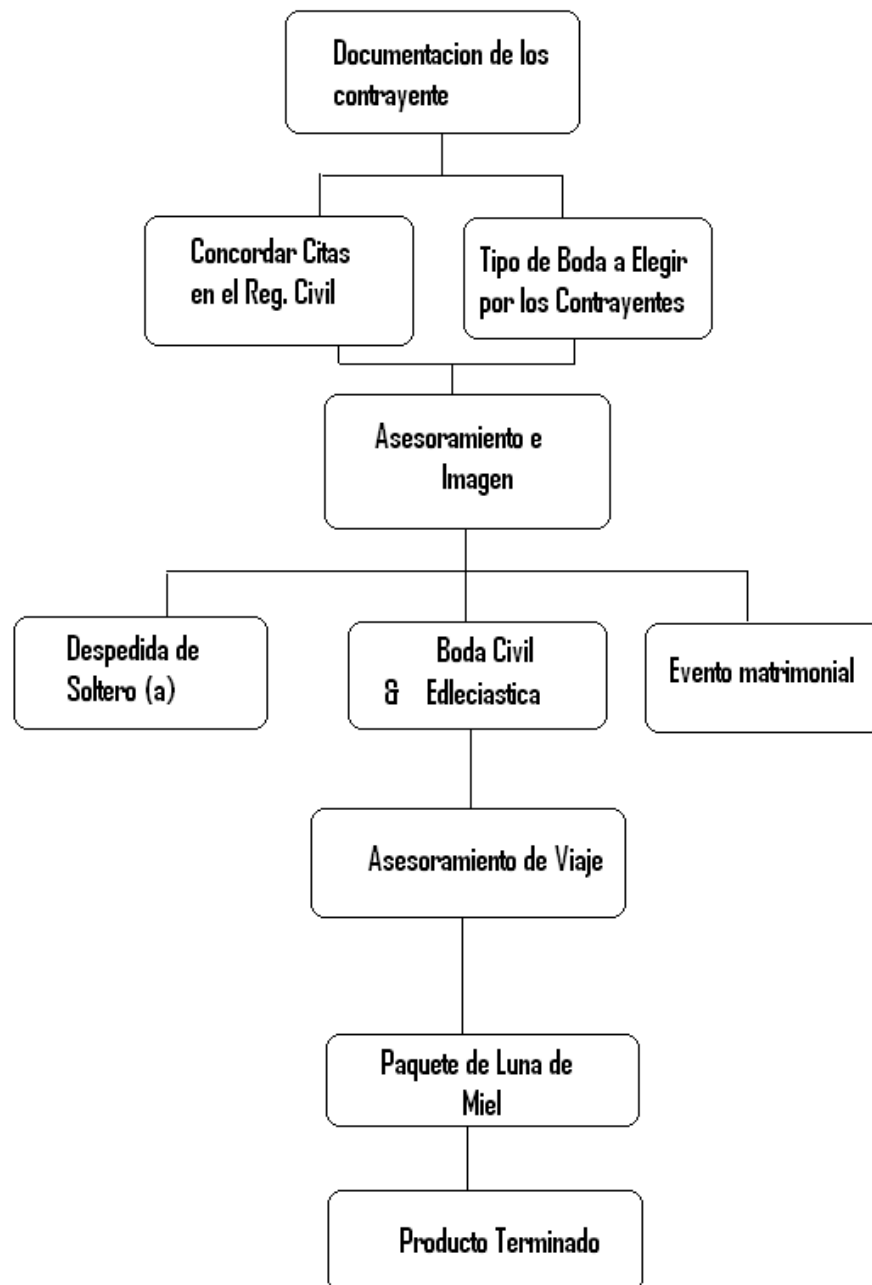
Documentacion de los contrayente

Concordar Citas en el Reg. Civil

Tipo de Boda a Elegir por los Contrayentes

Asesoramiento e Imagen

Despedida de Soltero (a)

Boda Civil & Edleciastica

Evento matrimonial

Asesoramiento de Viaje

Paquete de Luna de Miel

Producto Terminado